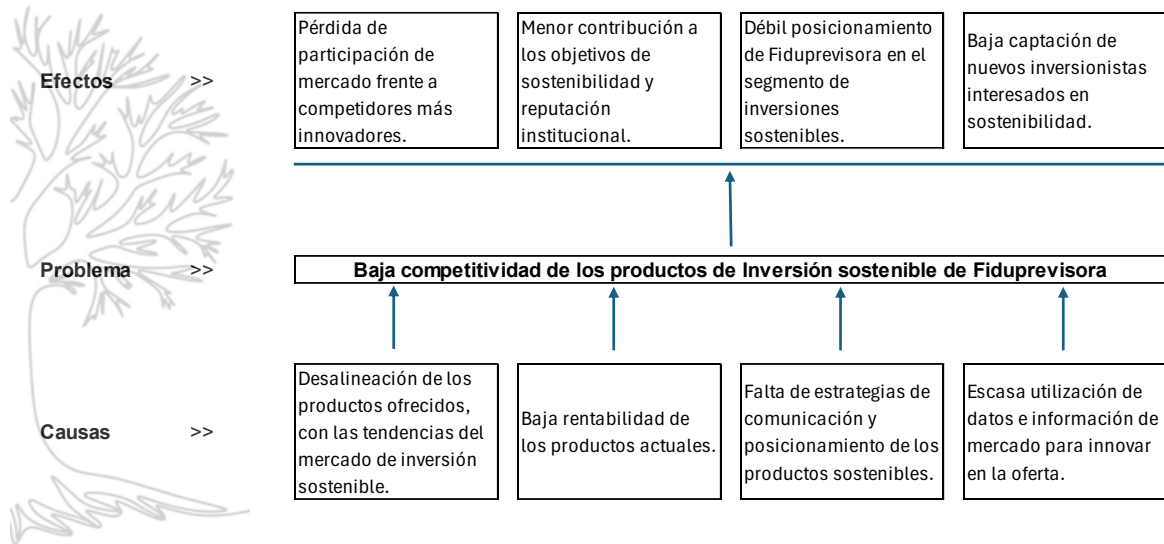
Efectos >>

Pérdida de participación de mercado frente a competidores más innovadores.

Menor contribución a los objetivos de sostenibilidad y reputación institucional.

Débil posicionamiento de Fiduprevisora en el segmento de inversiones sostenibles.

Baja captación de nuevos inversionistas interesados en sostenibilidad.

Problema >>

Baja competitividad de los productos de Inversión sostenible de Fiduprevisora

Causas >>

Desalineación de los productos ofrecidos, con las tendencias del mercado de inversión sostenible.

Baja rentabilidad de los productos actuales.

Falta de estrategias de comunicación y posicionamiento de los productos sostenibles.

Escasa utilización de datos e información de mercado para innovar en la oferta.